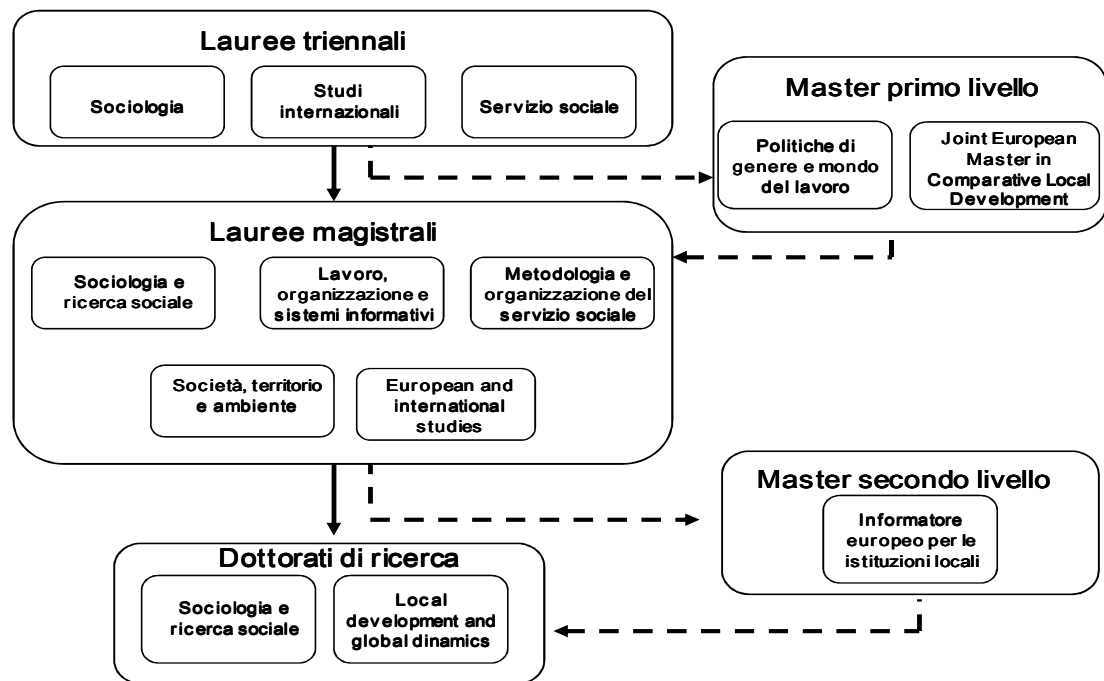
Lauree triennali

Sociologia

Studi internazionali

Servizio sociale

Master primo livello

Politiche di genere e mondo del lavoro

Joint European Master in Comparative Local Development

Lauree magistrali

Sociologia e ricerca sociale

Lavoro, organizzazione e sistemi informativi

Metodologia e organizzazione del servizio sociale

Società, territorio e ambiente

European and international studies

Master secondo livello

Informatore europeo per le istituzioni locali

Dottorati di ricerca

Sociologia e ricerca sociale

Local development and global dinamics